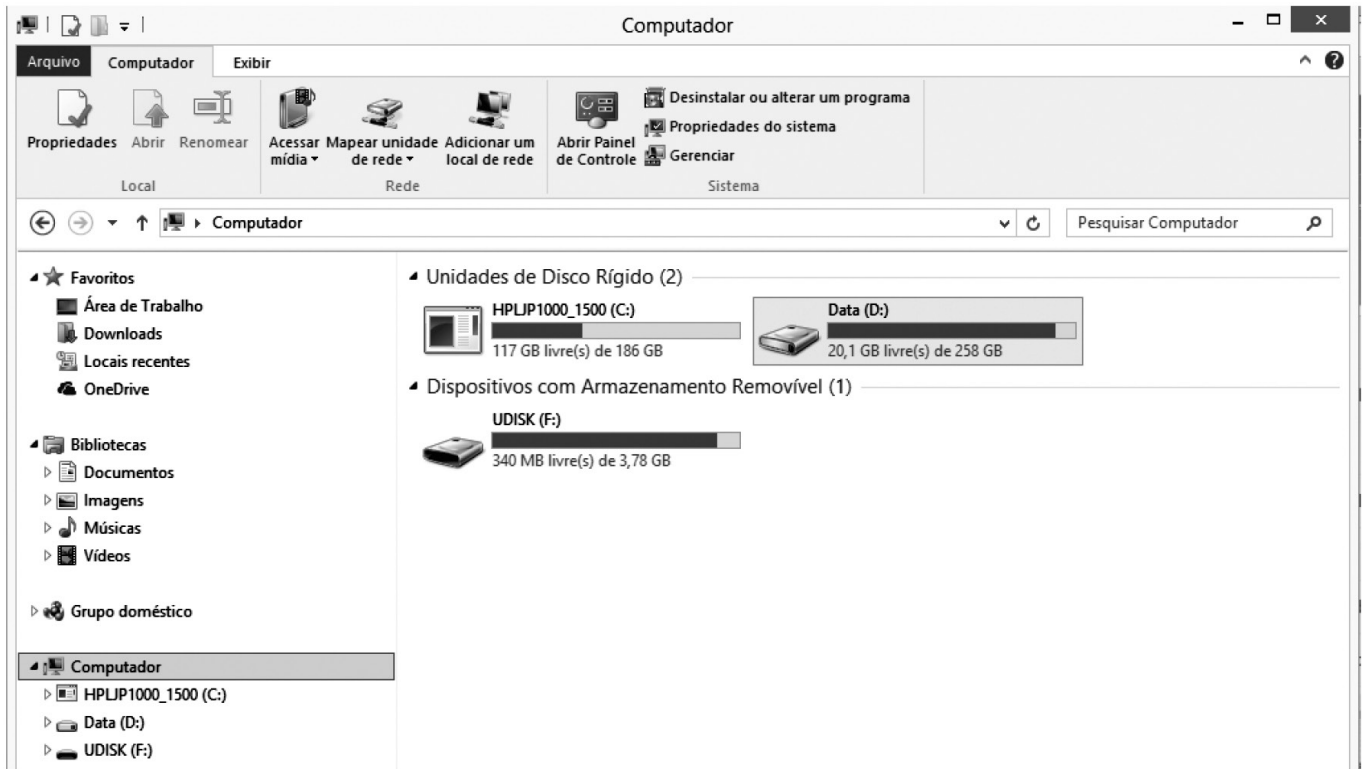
Computador

Arquivo Computador Exibir

Propriedades Abrir Renomear
Local

Acessar mídia ▾ Mapear unidade de rede ▾ Adicionar um local de rede
Rede

Abrir Painel de Controle
Desinstalar ou alterar um programa
Propriedades do sistema
Gerenciar
Sistema

Computador

Pesquisar Computador

Favoritos
Área de Trabalho
Downloads
Locais recentes
OneDrive

Bibliotecas
Documentos
Imagens
Músicas
Vídeos

Grupo doméstico

Computador
HPLJP1000_1500 (C:)
Data (D:)
UDISK (F:)

Unidades de Disco Rígido (2)

HPLJP1000_1500 (C:)
117 GB livre(s) de 186 GB

Data (D:)
20,1 GB livre(s) de 258 GB

Dispositivos com Armazenamento Removível (1)

UDISK (F:)
340 MB livre(s) de 3,78 GB